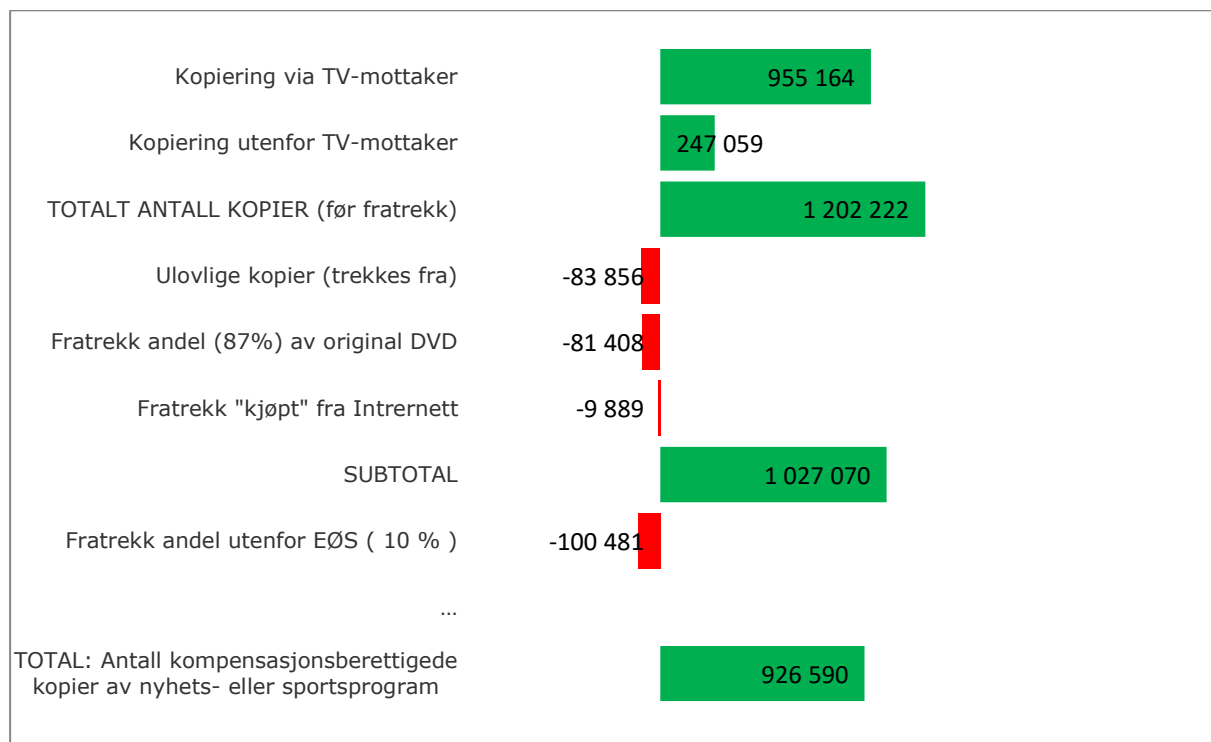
Kopiering via TV-mottaker 955 164

Kopiering utenfor TV-mottaker 247 059

TOTALT ANTALL KOPIER (før fratrekk) 1 202 222

Ulovlige kopier (trekkes fra) -83 856

Fratrekk andel (87%) av original DVD -81 408

Fratrekk "kjøpt" fra Intrernett -9 889

SUBTOTAL 1 027 070

Fratrekk andel utenfor EØS ( 10 % ) -100 481

...

TOTAL: Antall kompensasjonsberettigede kopier av nyhets- eller sportsprogram 926 590